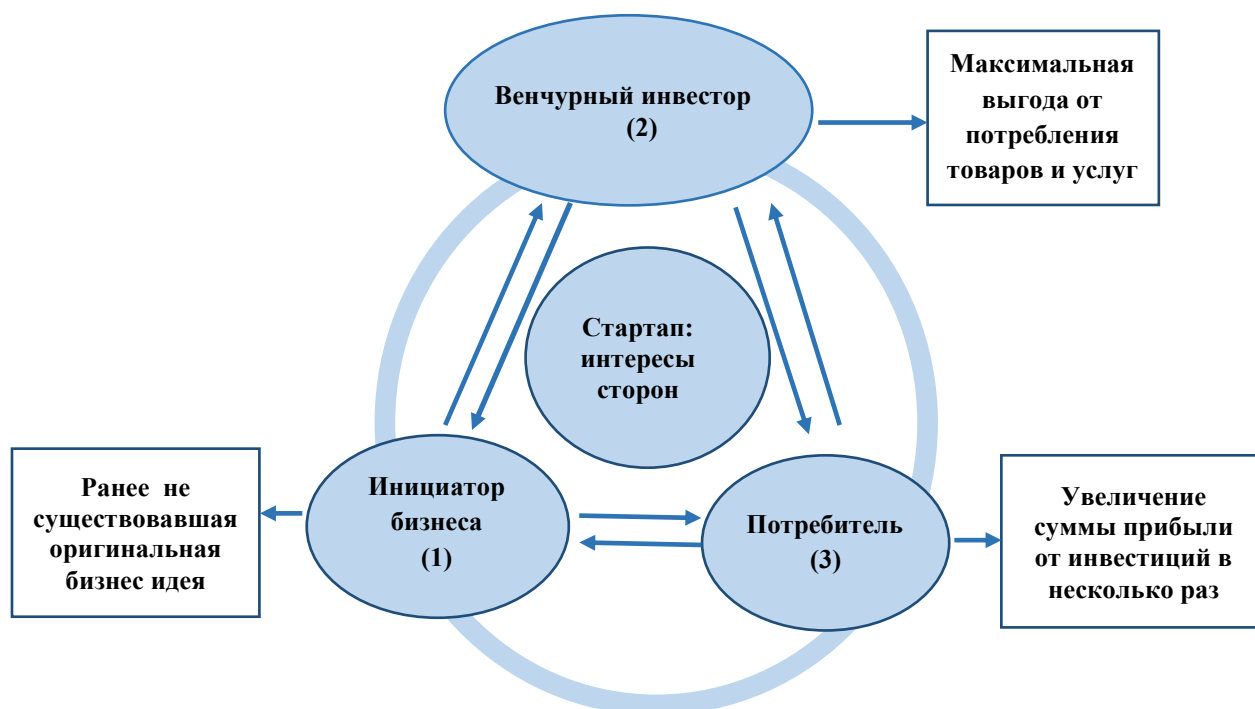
Венчурный инвестор (2)

Максимальная выгода от потребления товаров и услуг

Стартап: интересы сторон

Ранее не существовавшая оригинальная бизнес идея

Инициатор бизнеса (1)

Потребитель (3)

Увеличение суммы прибыли от инвестиций в несколько раз